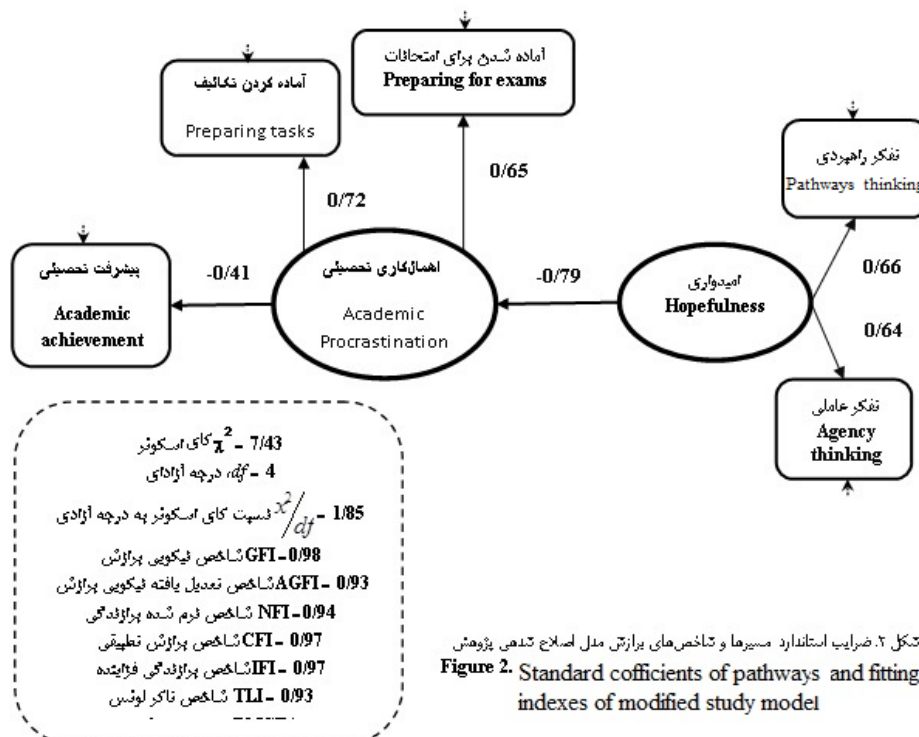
آماده شدن برای امتحانات
Preparing for exams

آماده کردن تکالیف
Preparing tasks

0/72

0/65

تفکر راهبردی
Pathways thinking

پیشرفت تحصیلی
Academic achievement

-0/41

اهمال‌کاری تحصیلی
Academic Procrastination

-0/79

امیدواری
Hopefulness

0/66

0/64

تفکر عاملی
Agency thinking

کای اسکوئر $\chi^2$ = 7/43
درجه آزادی $df$ = 4
نسبت کای اسکوئر به درجه آزادی $\chi^2/df$ = 1/85
شاخص نیکویی برازش GFI = 0/98
شاخص تعدیل یافته نیکویی برازش AGFI = 0/93
شاخص نرم شده برازندگی NFI = 0/94
شاخص برازش تطبیقی CFI = 0/97
شاخص برازندگی فزاینده IFI = 0/97
شاخص تاکر لوئیس TLI = 0/93

شکل ۲. ضرایب استاندارد مسیرها و شاخص‌های برازش مدل اصلاح شده پژوهش
Figure 2. Standard cofficients of pathways and fitting indexes of modified study model